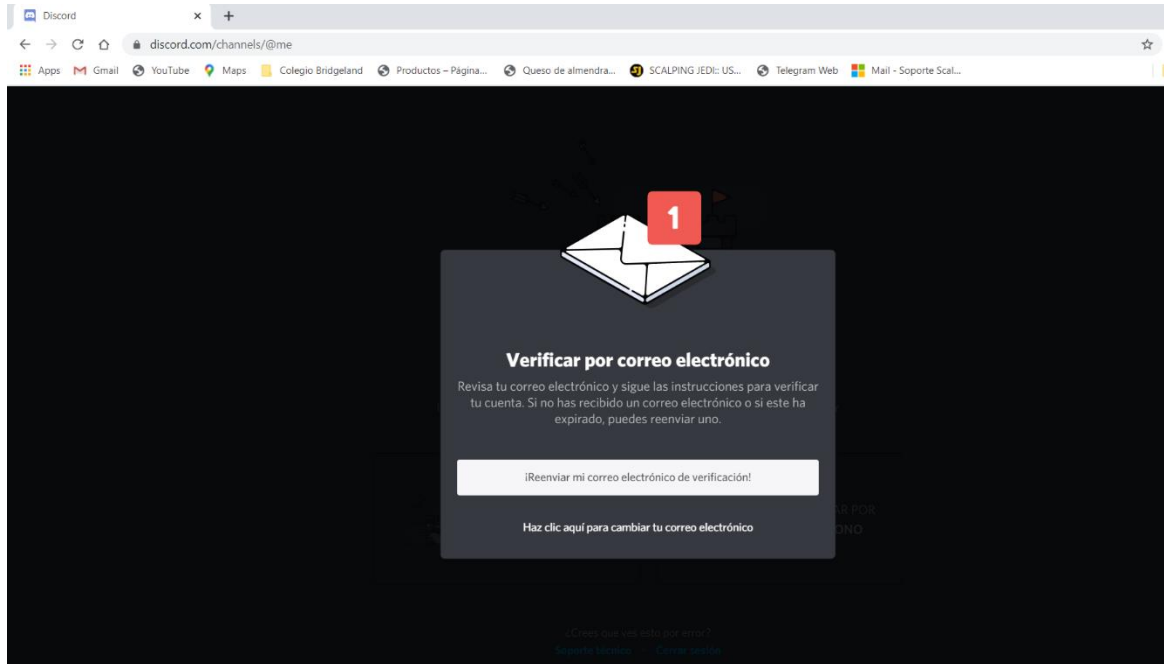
Discord × +

discord.com/channels/@me

Apps Gmail YouTube Maps Colegio Bridgeland Productos – Página... Queso de almendra... SCALPING JEDI:: US... Telegram Web Mail - Soporte Scal...

1

Verificar por correo electrónico

Revisa tu correo electrónico y sigue las instrucciones para verificar tu cuenta. Si no has recibido un correo electrónico o si este ha expirado, puedes reenviar uno.

¡Reenviar mi correo electrónico de verificación!

Haz clic aquí para cambiar tu correo electrónico

AR POR
ONO

¿Crees que ves esto por error?
Soporte técnico • Cerrar sesión